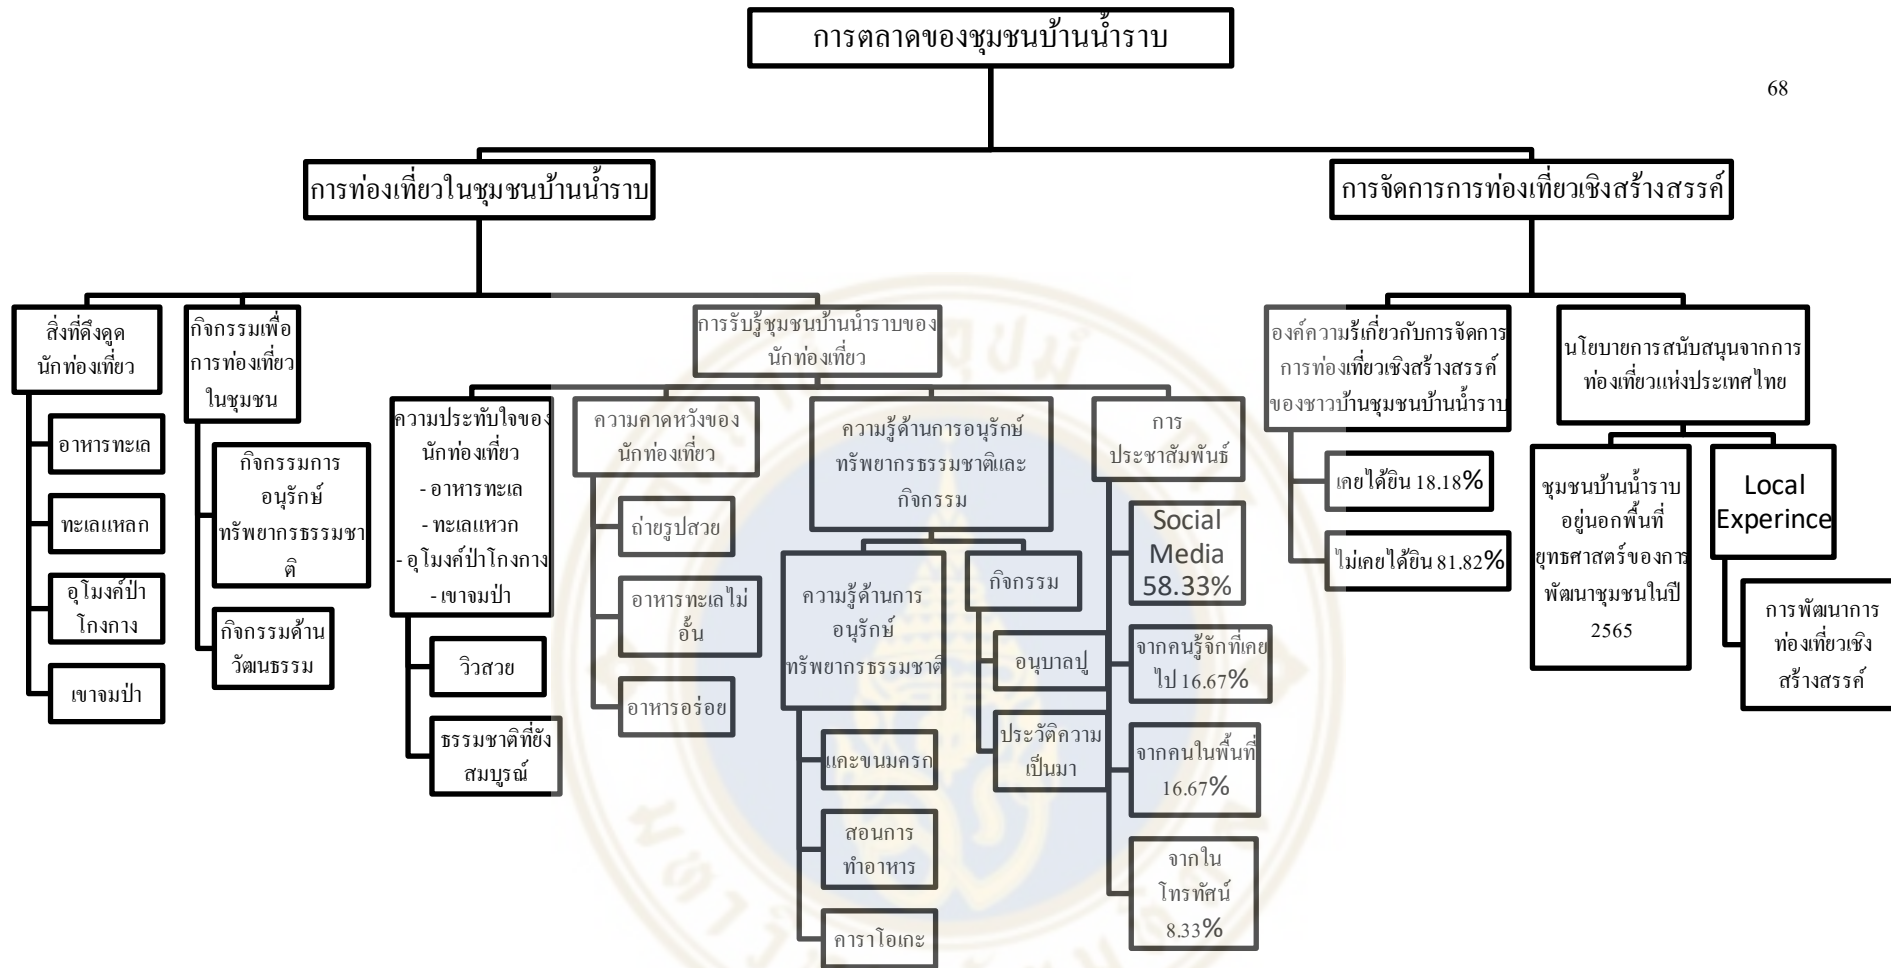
68

การตลาดของชุมชนบ้านน้ำราบ

การท่องเที่ยวในชุมชนบ้านน้ำราบ

การจัดการการท่องเที่ยวเชิงสร้างสรรค์

สิ่งที่ดึงดูดนักท่องเที่ยว

อาหารทะเล

ทะเลแหลก

อุโมงค์ป่าโกงกาง

เขาจมป่า

กิจกรรมเพื่อการท่องเที่ยวในชุมชน

กิจกรรมการอนุรักษ์ทรัพยากรธรรมชาติ

กิจกรรมด้านวัฒนธรรม

การรับรู้ชุมชนบ้านน้ำราบของนักท่องเที่ยว

ความประทับใจของนักท่องเที่ยว
- อาหารทะเล
- ทะเลแหวก
- อุโมงค์ป่าโกงกาง
- เขาจมป่า

วิวสวย

ธรรมชาติที่ยังสมบูรณ์

ความคาดหวังของนักท่องเที่ยว

ถ่ายรูปสวย

อาหารทะเลไม่อั้น

อาหารอร่อย

ความรู้ด้านการอนุรักษ์ทรัพยากรธรรมชาติและกิจกรรม

ความรู้ด้านการอนุรักษ์ทรัพยากรธรรมชาติ

แกะขนมครก

สอนการทำอาหาร

คาราโอเกะ

กิจกรรม

อนุบาลปู

ประวัติความเป็นมา

การประชาสัมพันธ์

Social Media 58.33%

จากคนรู้จักที่เคยไป 16.67%

จากคนในพื้นที่ 16.67%

จากในโทรทัศน์ 8.33%

องค์ความรู้เกี่ยวกับการจัดการการท่องเที่ยวเชิงสร้างสรรค์ของชาวบ้านชุมชนบ้านน้ำราบ

เคยได้ยิน 18.18%

ไม่เคยได้ยิน 81.82%

นโยบายการสนับสนุนจากการท่องเที่ยวแห่งประเทศไทย

ชุมชนบ้านน้ำราบอยู่นอกพื้นที่ยุทธศาสตร์ของการพัฒนาชุมชนในปี 2565

Local Experince

การพัฒนาการท่องเที่ยวเชิงสร้างสรรค์